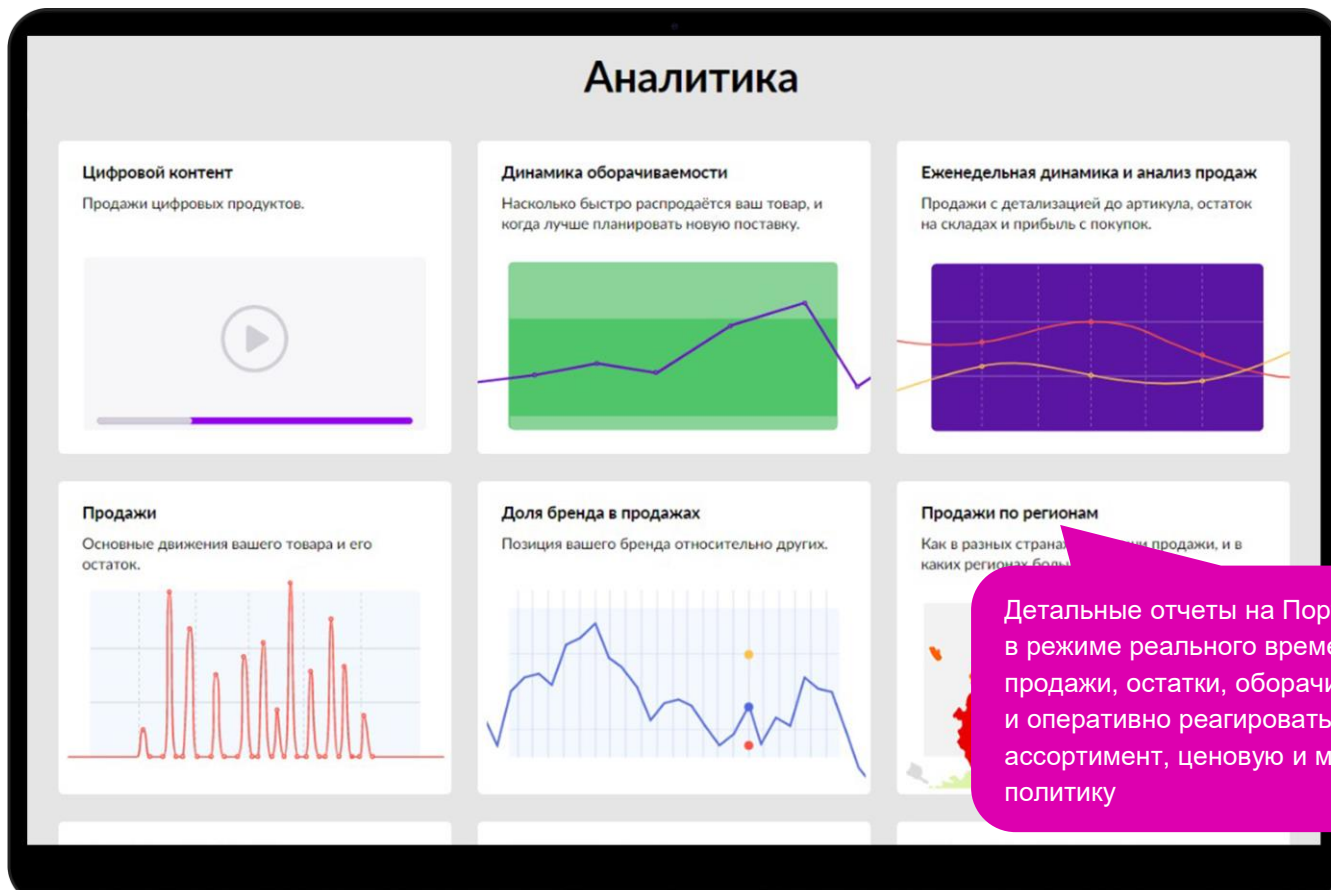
Аналитика

Цифровой контент

Продажи цифровых продуктов.

Динамика оборачиваемости

Насколько быстро распродаётся ваш товар, и когда лучше планировать новую поставку.

Еженедельная динамика и анализ продаж

Продажи с детализацией до артикула, остаток на складах и прибыль с покупок.

Продажи

Основные движения вашего товара и его остаток.

Доля бренда в продажах

Позиция вашего бренда относительно других.

Продажи по регионам

Как в разных страна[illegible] продажи, и в каких регионах боль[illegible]

Детальные отчеты на Пор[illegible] в режиме реального време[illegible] продажи, остатки, оборачи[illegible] и оперативно реагироват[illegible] ассортимент, ценовую и м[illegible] политику